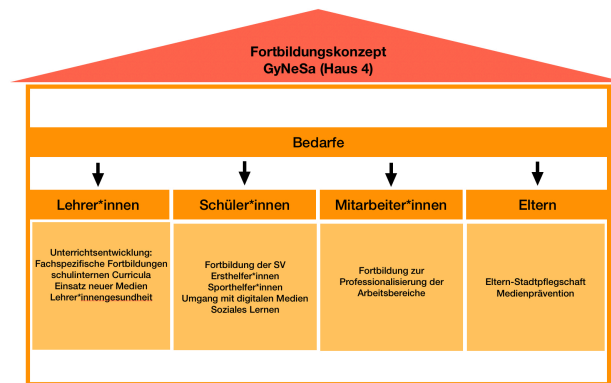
Fortbildungskonzept
GyNeSa (Haus 4)

Bedarfe

Lehrer*innen

Unterrichtsentwicklung:
Fachspezifische Fortbildungen
schulinternen Curricula
Einsatz neuer Medien
Lehrer*innengesundheit

Schüler*innen

Fortbildung der SV
Ersthelfer*innen
Sporthelfer*innen
Umgang mit digitalen Medien
Soziales Lernen

Mitarbeiter*innen

Fortbildung zur
Professionalisierung der
Arbeitsbereiche

Eltern

Eltern-Stadtpflegschaft
Medienprävention